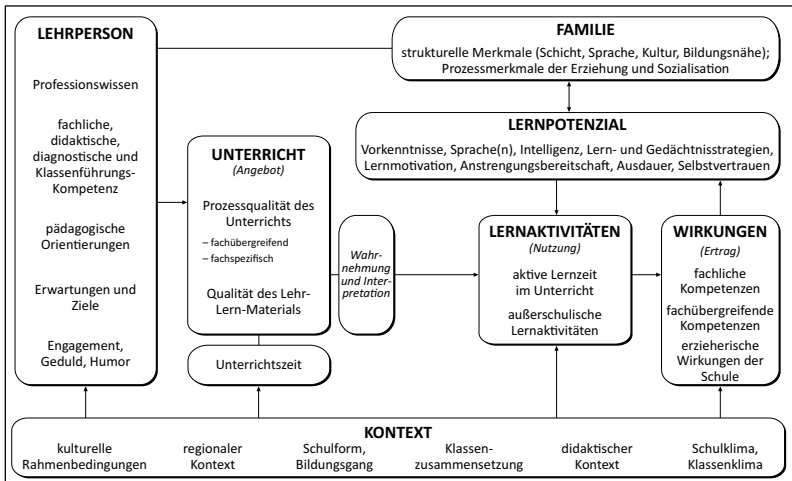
LEHRPERSON

Professionswissen

fachliche, didaktische, diagnostische und Klassenführungs-Kompetenz

pädagogische Orientierungen

Erwartungen und Ziele

Engagement, Geduld, Humor

FAMILIE
strukturelle Merkmale (Schicht, Sprache, Kultur, Bildungsnähe); Prozessmerkmale der Erziehung und Sozialisation

LERNPOTENZIAL
Vorkenntnisse, Sprache(n), Intelligenz, Lern- und Gedächtnisstrategien, Lernmotivation, Anstrengungsbereitschaft, Ausdauer, Selbstvertrauen

UNTERRICHT
(Angebot)

Prozessqualität des Unterrichts
– fachübergreifend
– fachspezifisch

Qualität des Lehr-Lern-Materials

Unterrichtszeit

Wahrnehmung und Interpretation

LERNAKTIVITÄTEN
(Nutzung)

aktive Lernzeit im Unterricht

außerschulische Lernaktivitäten

WIRKUNGEN
(Ertrag)

fachliche Kompetenzen

fachübergreifende Kompetenzen

erzieherische Wirkungen der Schule

KONTEXT

kulturelle Rahmenbedingungen

regionaler Kontext

Schulform, Bildungsgang

Klassenzusammensetzung

didaktischer Kontext

Schulklima, Klassenklima